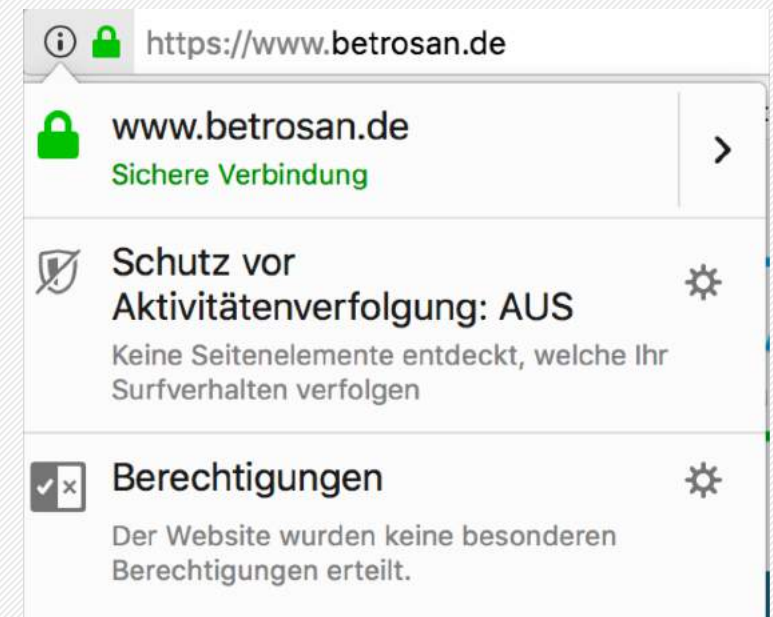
https://www.betrosan.de

www.betrosan.de
Sichere Verbindung

Schutz vor Aktivitätenverfolgung: AUS
Keine Seitenelemente entdeckt, welche Ihr Surfverhalten verfolgen

Berechtigungen
Der Website wurden keine besonderen Berechtigungen erteilt.